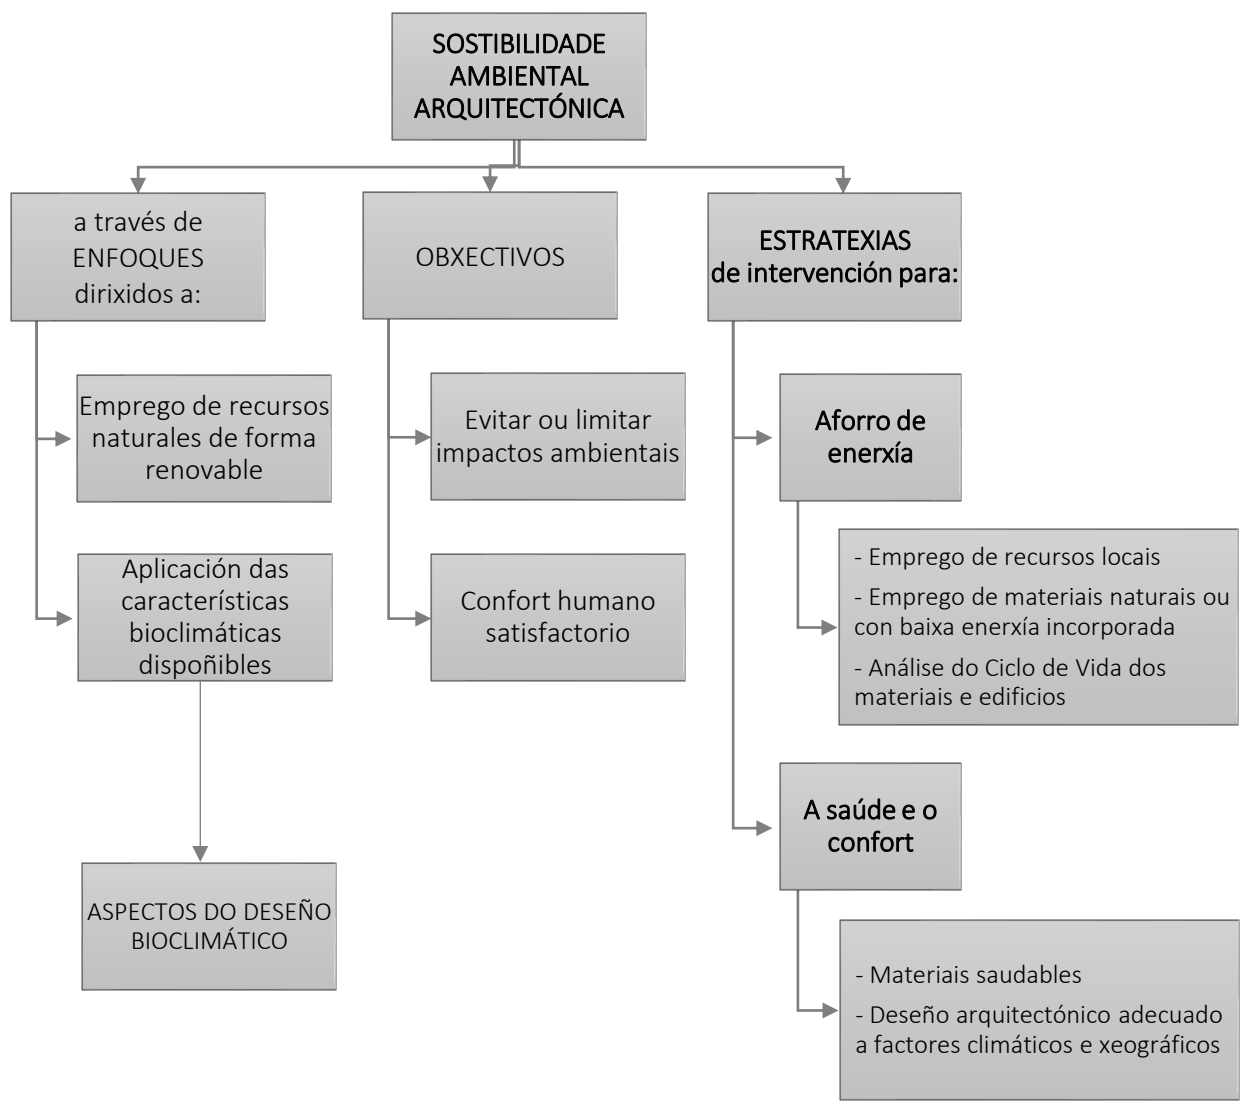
SOSTIBILIDADE AMBIENTAL ARQUITECTÓNICA

a través de ENFOQUES dirixidos a:

Emprego de recursos naturales de forma renovable

Aplicación das características bioclimáticas dispoñibles

ASPECTOS DO DESEÑO BIOCLIMÁTICO

OBXECTIVOS

Evitar ou limitar impactos ambientais

Confort humano satisfactorio

ESTRATEXIAS de intervención para:

Aforro de enerxía

- Emprego de recursos locais
- Emprego de materiais naturais ou con baixa enerxía incorporada
- Análise do Ciclo de Vida dos materiais e edificios

A saúde e o confort

- Materiais saudables
- Deseño arquitectónico adecuado a factores climáticos e xeográficos